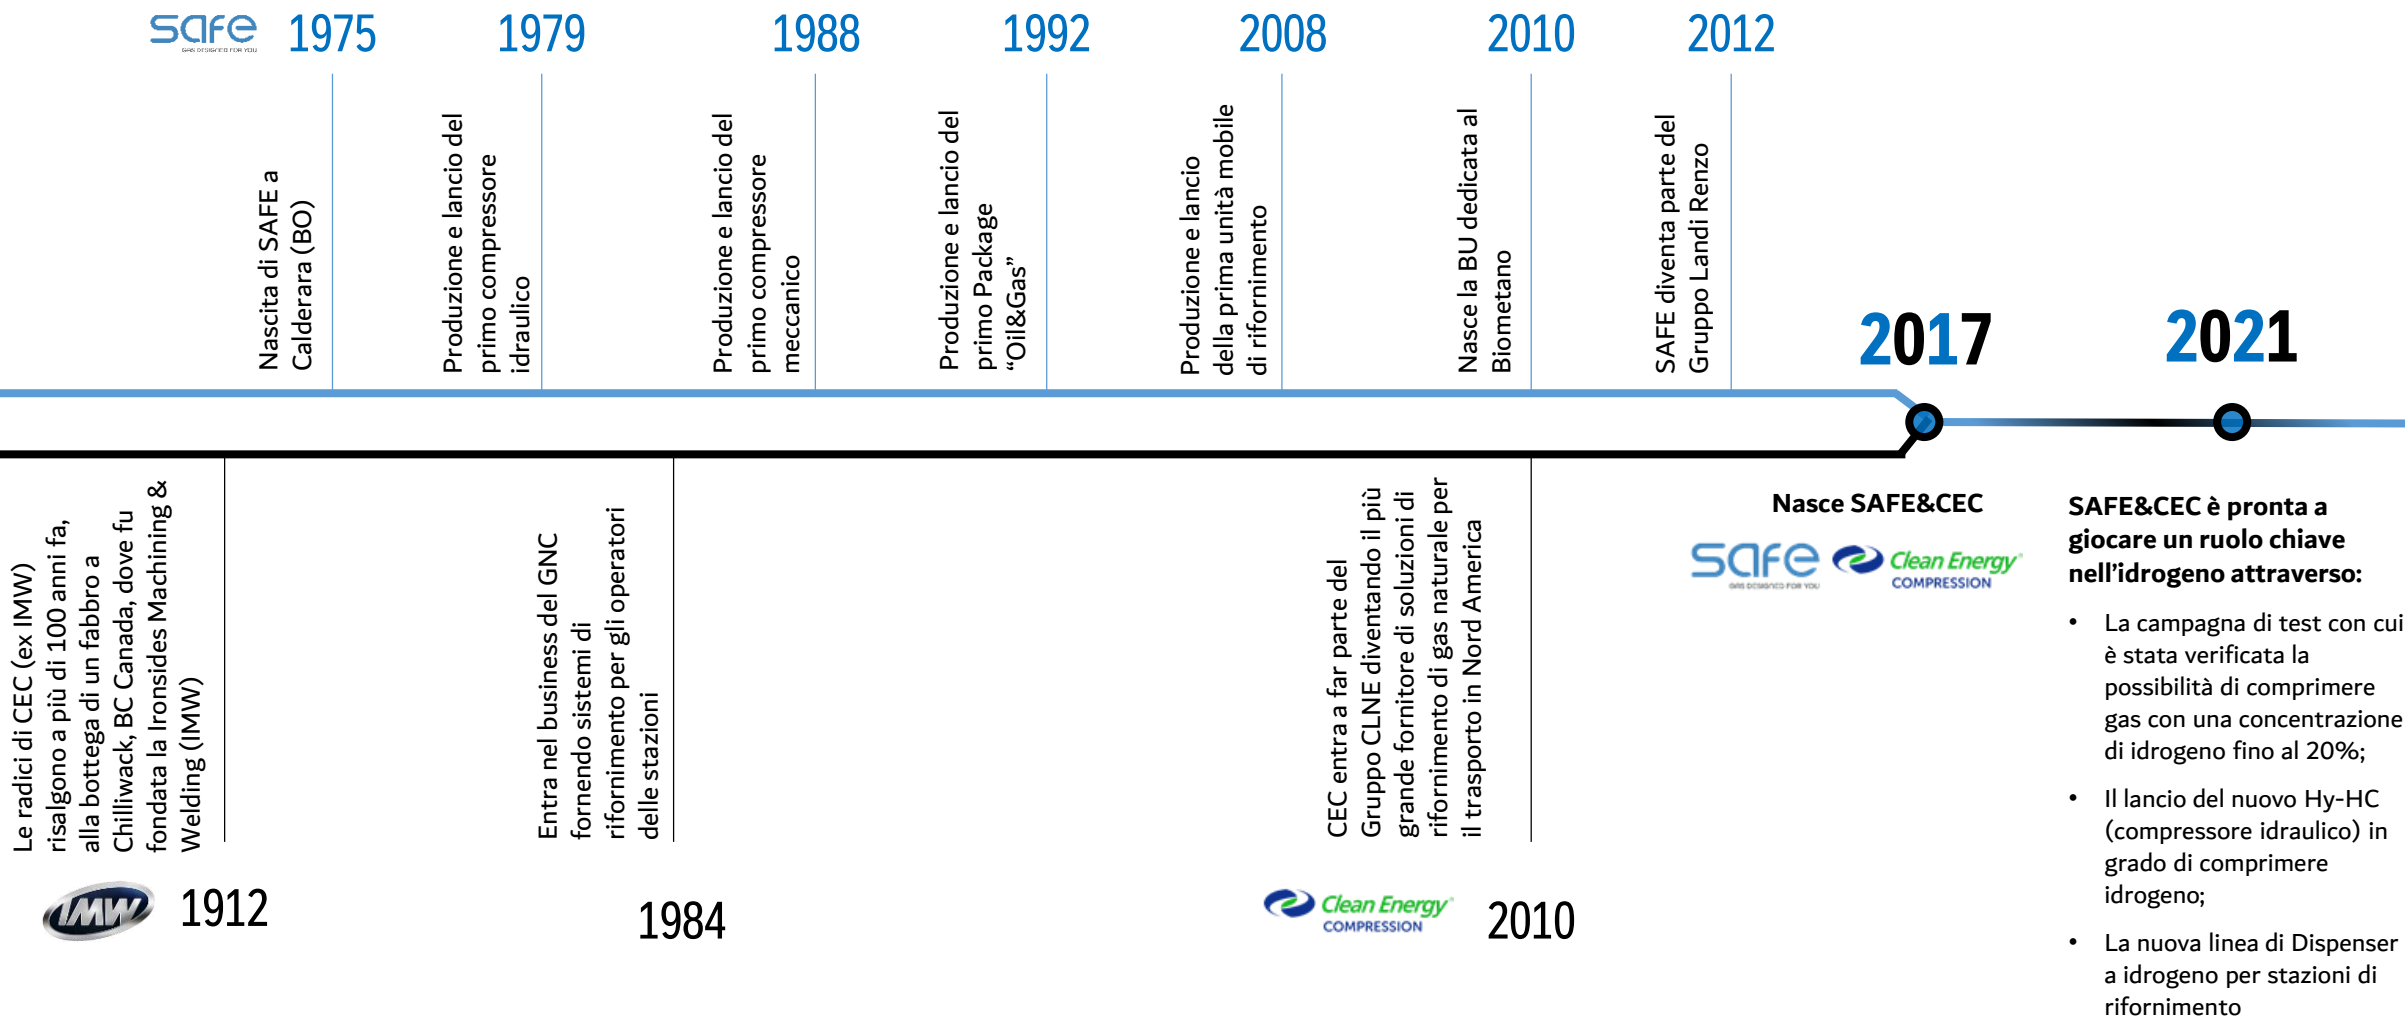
safe
GAS DESIGNED FOR YOU

1975

Nascita di SAFE a Calderara (BO)

1979

Produzione e lancio del primo compressore idraulico

1988

Produzione e lancio del primo compressore meccanico

1992

Produzione e lancio del primo Package "Oil&Gas"

2008

Produzione e lancio della prima unità mobile di rifornimento

2010

Nasce la BU dedicata al Biometano

2012

SAFE diventa parte del Gruppo Landi Renzo

2017

2021

Le radici di CEC (ex IMW) risalgono a più di 100 anni fa, alla bottega di un fabbro a Chilliwack, BC Canada, dove fu fondata la Ironsides Machining & Welding (IMW)

IMW

1912

Entra nel business del GNC fornendo sistemi di rifornimento per gli operatori delle stazioni

1984

CEC entra a far parte del Gruppo CLNE diventando il più grande fornitore di soluzioni di rifornimento di gas naturale per il trasporto in Nord America

Clean Energy
COMPRESSION

2010

Nasce SAFE&CEC

safe
GAS DESIGNED FOR YOU

Clean Energy
COMPRESSION

SAFE&CEC è pronta a giocare un ruolo chiave nell'idrogeno attraverso:

• La campagna di test con cui è stata verificata la possibilità di comprimere gas con una concentrazione di idrogeno fino al 20%;

• Il lancio del nuovo Hy-HC (compressore idraulico) in grado di comprimere idrogeno;

• La nuova linea di Dispenser a idrogeno per stazioni di rifornimento